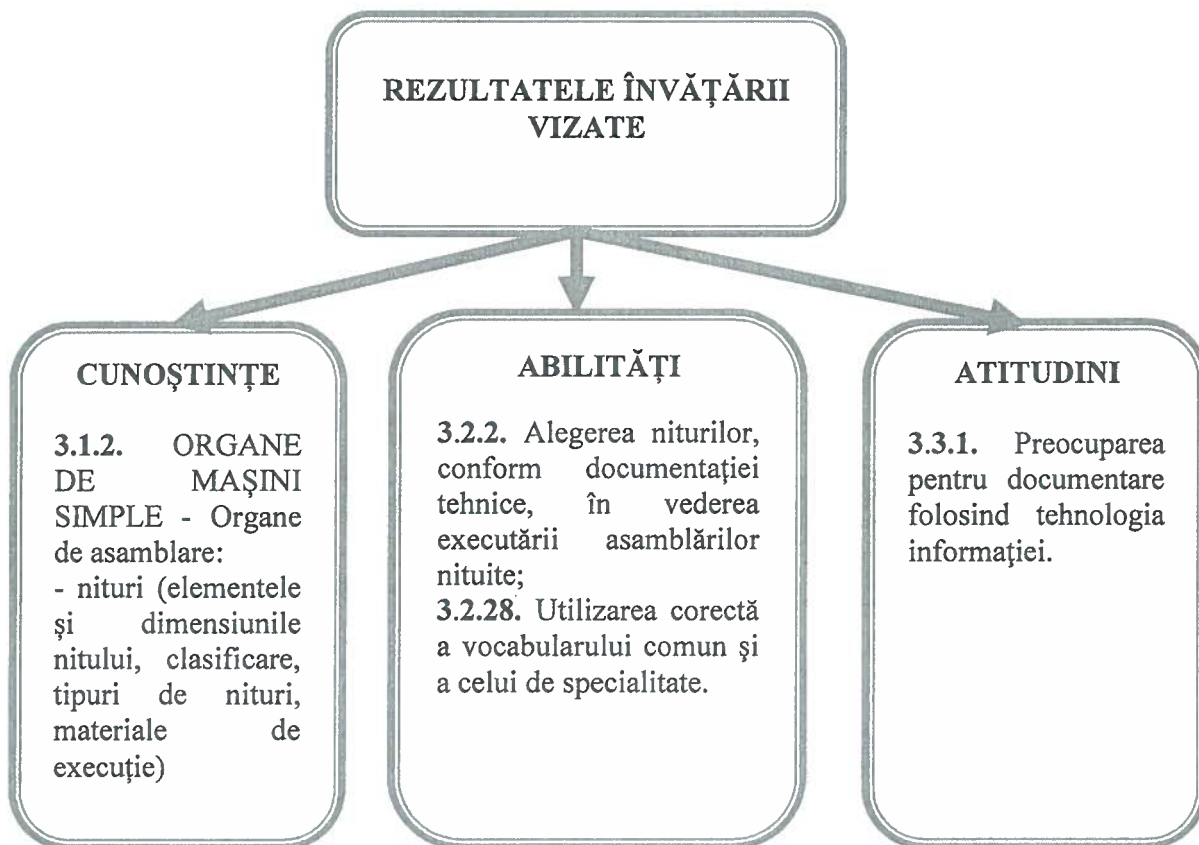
REZULTATELE ÎNVĂȚĂRII VIZATE

CUNOȘTINȚE

3.1.2. ORGANE DE MAȘINI SIMPLE - Organe de asamblare:
- nituri (elementele și dimensiunile nitului, clasificare, tipuri de nituri, materiale de execuție)

ABILITĂȚI

3.2.2. Alegerea niturilor, conform documentației tehnice, în vederea executării asamblărilor nituite;
3.2.28. Utilizarea corectă a vocabularului comun și a celui de specialitate.

ATITUDINI

3.3.1. Preocuparea pentru documentare folosind tehnologia informației.